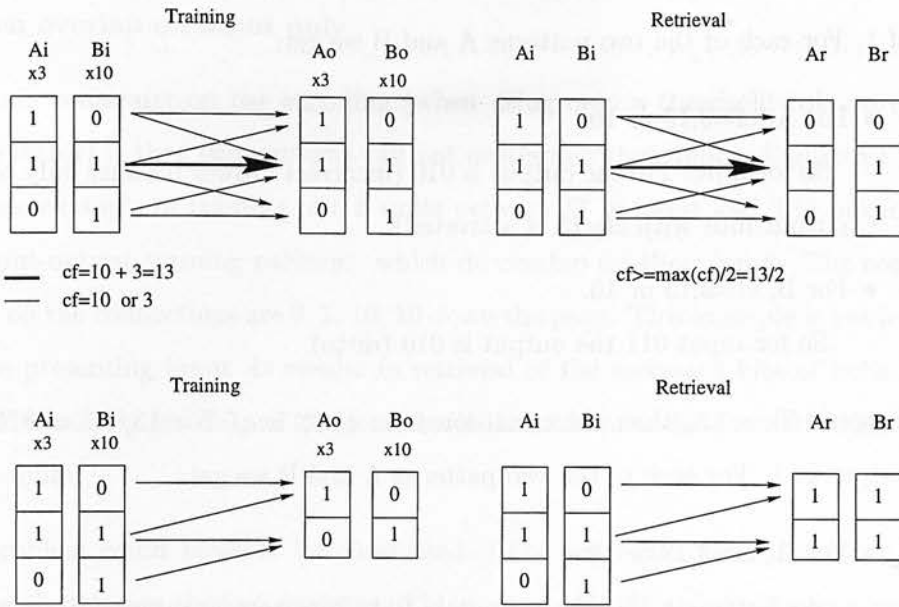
Training

Ai x3

Bi x10

Ao x3

Bo x10

1 0
1 1
0 1

1 0
1 1
0 1

Retrieval

Ai

Bi

Ar

Br

1 0
1 1
0 1

0 0
1 1
0 1

cf=10 + 3=13

cf=10 or 3

cf>=max(cf)/2=13/2

Training

Ai x3

Bi x10

Ao x3

Bo x10

1 0
1 1
0 1

1 0
0 1

Retrieval

Ai

Bi

Ar

Br

1 0
1 1
0 1

1 1
1 1